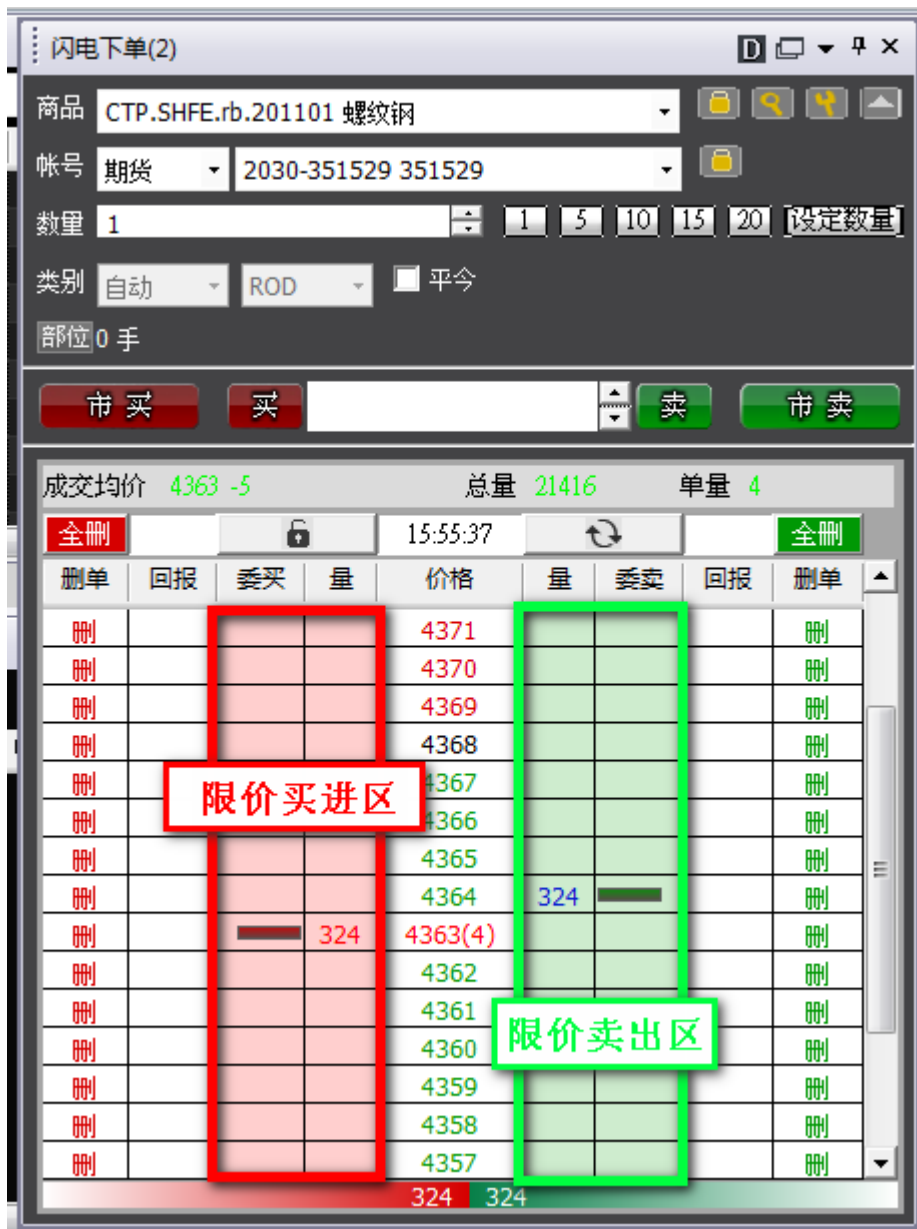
闪电下单(2)

商品 CTP.SHFE.rb.201101 螺纹钢
帐号 期货 2030-351529 351529
数量 1 1 5 10 15 20 [设定数量]
类别 自动 ROD 平今
部位 0 手

市买 买 卖 市卖

成交均价 4363 -5 总量 21416 单量 4

全删 15:55:37 全删

| 删单 | 回报 | 委买 | 量 | 价格 | 量 | 委卖 | 回报 | 删单 |
|---|---|---|---|---|---|---|---|---|
| 删 | | | | 4371 | | | | 删 |
| 删 | | | | 4370 | | | | 删 |
| 删 | | | | 4369 | | | | 删 |
| 删 | | | | 4368 | | | | 删 |
| 删 | | | | 4367 | | | | 删 |
| 删 | | | | 4366 | | | | 删 |
| 删 | | | | 4365 | | | | 删 |
| 删 | | | | 4364 | 324 | | | 删 |
| 删 | | | 324 | 4363(4) | | | | 删 |
| 删 | | | | 4362 | | | | 删 |
| 删 | | | | 4361 | | | | 删 |
| 删 | | | | 4360 | | | | 删 |
| 删 | | | | 4359 | | | | 删 |
| 删 | | | | 4358 | | | | 删 |
| 删 | | | | 4357 | | | | 删 |

限价买进区

限价卖出区

324 324